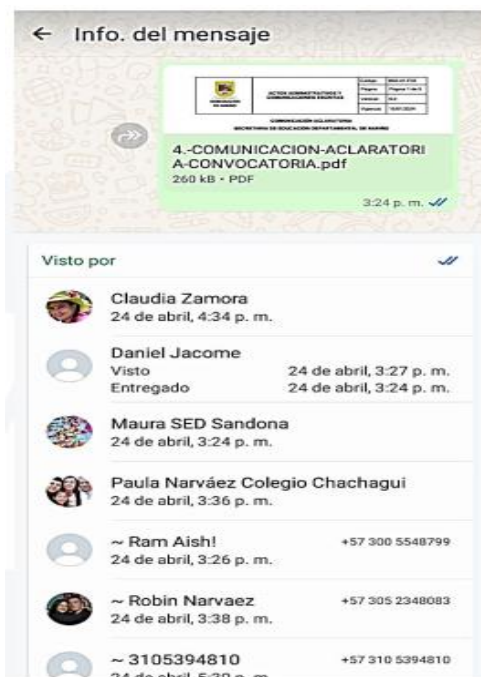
← Info. del mensaje

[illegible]

4.-COMUNICACION-ACLARATORIA-CONVOCATORIA.pdf
260 kB • PDF

3:24 p. m.

Visto por

Claudia Zamora
24 de abril, 4:34 p. m.

Daniel Jacome
Visto 24 de abril, 3:27 p. m.
Entregado 24 de abril, 3:24 p. m.

Maura SED Sandona
24 de abril, 3:24 p. m.

Paula Narváez Colegio Chachagui
24 de abril, 3:36 p. m.

~ Ram Aish! +57 300 5548799
24 de abril, 3:26 p. m.

~ Robin Narvaez +57 305 2348083
24 de abril, 3:38 p. m.

~ 3105394810 +57 310 5394810
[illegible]